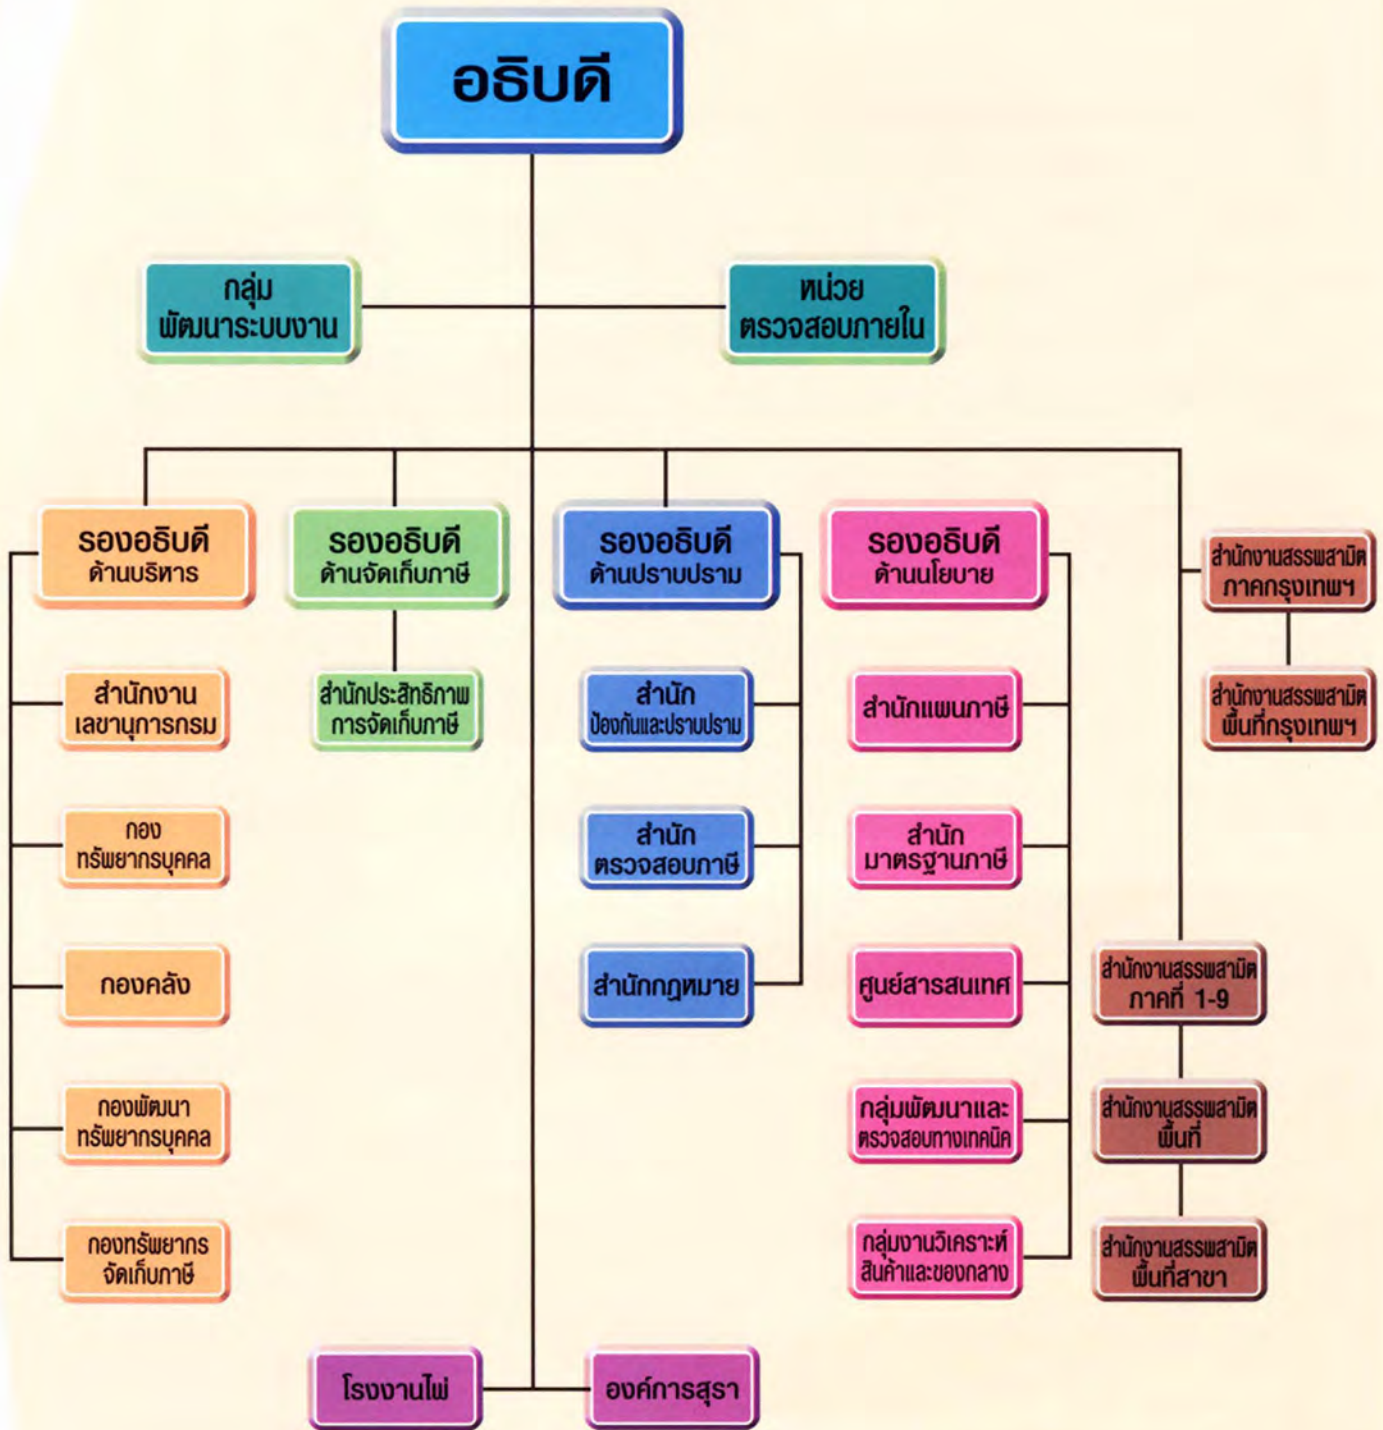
อธิบดี

กลุ่ม พัฒนาระบบงาน

หน่วย ตรวจสอบภายใน

รองอธิบดี ด้านบริหาร

รองอธิบดี ด้านจัดเก็บภาษี

รองอธิบดี ด้านปราบปราม

รองอธิบดี ด้านนโยบาย

สำนักงานสรรพสามิต ภาคกรุงเทพฯ

สำนักงานสรรพสามิต พื้นที่กรุงเทพฯ

สำนักงาน เลขานุการกรม

สำนักประสิทธิภาพ การจัดเก็บภาษี

สำนัก ป้องกันและปราบปราม

สำนักแผนภาษี

กอง ทรัพยากรบุคคล

สำนัก ตรวจสอบภาษี

สำนัก มาตรฐานภาษี

กองคลัง

สำนักกฎหมาย

ศูนย์สารสนเทศ

สำนักงานสรรพสามิต ภาคที่ 1-9

กองพัฒนา ทรัพยากรบุคคล

กลุ่มพัฒนาและ ตรวจสอบทางเทคนิค

สำนักงานสรรพสามิต พื้นที่

กองทรัพยากร จัดเก็บภาษี

กลุ่มงานวิเคราะห์ สินค้าและของกลาง

สำนักงานสรรพสามิต พื้นที่สาขา

โรงงานไพ่

องค์การสุรา